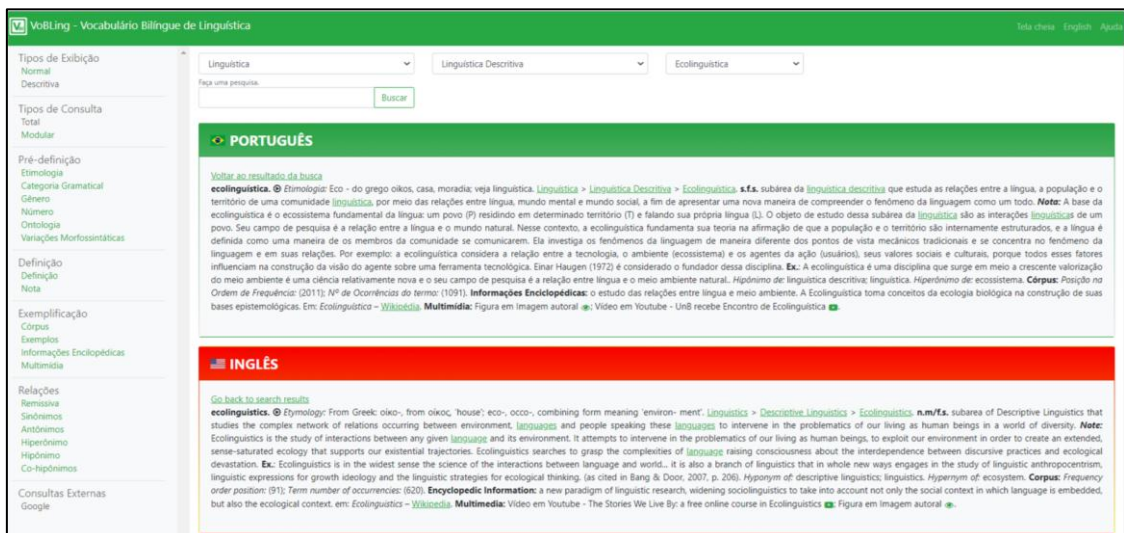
VoBLing - Vocabulário Bilíngue de Linguística

Tela cheia English Ajuda

Tipos de Exibição
Normal
Descritiva

Tipos de Consulta
Total
Modular

Pré-definição
Etimologia
Categoria Gramatical
Gênero
Número
Ontologia
Variações Morfossintáticas

Definição
Definição
Nota

Exemplificação
Córpus
Exemplos
Informações Enciclopédicas
Multimídia

Relações
Remissiva
Sinônimos
Antônimos
Hiperônimo
Hipônimo
Co-hipônimos

Consultas Externas
Google

Linguística | Linguística Descritiva | Ecolinguística

Faça uma pesquisa.

Buscar

PORTUGUÊS

Voltar ao resultado da busca

ecolinguística. Etimologia: Eco - do grego oikos, casa, moradia; veja linguística. Linguística > Linguística Descritiva > Ecolinguística. s.f.s. subárea da linguística descritiva que estuda as relações entre a língua, a população e o território de uma comunidade linguística, por meio das relações entre língua, mundo mental e mundo social, a fim de apresentar uma nova maneira de compreender o fenômeno da linguagem como um todo. Nota: A base da ecolinguística é o ecossistema fundamental da língua: um povo (P) residindo em determinado território (T) e falando sua própria língua (L). O objeto de estudo dessa subárea da linguística são as interações linguísticas de um povo. Seu campo de pesquisa é a relação entre a língua e o mundo natural. Nesse contexto, a ecolinguística fundamenta sua teoria na afirmação de que a população e o território são internamente estruturados, e a língua é definida como uma maneira de os membros da comunidade se comunicarem. Ela investiga os fenômenos da linguagem de maneira diferente dos pontos de vista mecânicos tradicionais e se concentra no fenômeno da linguagem e em suas relações. Por exemplo: a ecolinguística considera a relação entre a tecnologia, o ambiente (ecossistema) e os agentes da ação (usuários), seus valores sociais e culturais, porque todos esses fatores influenciam na construção da visão do agente sobre uma ferramenta tecnológica. Einar Haugen (1972) é considerado o fundador dessa disciplina. Ex.: A ecolinguística é uma disciplina que surge em meio a crescente valorização do meio ambiente é uma ciência relativamente nova e o seu campo de pesquisa é a relação entre língua e o meio ambiente natural.. Hipônimo de: linguística descritiva; linguística. Hiperônimo de: ecossistema. Córpus: Posição na Ordem de Frequência: (2011); Nº de Ocorrências do termo: (1091). Informações Enciclopédicas: o estudo das relações entre língua e meio ambiente. A Ecolinguística toma conceitos da ecologia biológica na construção de suas bases epistemológicas. Em: Ecolinguística – Wikipédia. Multimídia: Figura em Imagem autoral; Vídeo em Youtube - UnB recebe Encontro de Ecolinguística

INGLÊS

Go back to search results

ecolinguistics. Etymology: From Greek: oiko-, from οἶκος, 'house'; eco-, occo-, combining form meaning 'environ- ment'. Linguistics > Descriptive Linguistics > Ecolinguistics. n.m/f.s. subarea of Descriptive Linguistics that studies the complex network of relations occurring between environment, languages and people speaking these languages to intervene in the problematics of our living as human beings in a world of diversity. Note: Ecolinguistics is the study of interactions between any given language and its environment. It attempts to intervene in the problematics of our living as human beings, to exploit our environment in order to create an extended, sense-saturated ecology that supports our existential trajectories. Ecolinguistics searches to grasp the complexities of language raising consciousness about the interdependence between discursive practices and ecological devastation. Ex.: Ecolinguistics is in the widest sense the science of the interactions between language and world... it is also a branch of linguistics that in whole new ways engages in the study of linguistic anthropocentrism, linguistic expressions for growth ideology and the linguistic strategies for ecological thinking. (as cited in Bang & Door, 2007, p. 206). Hyponym of: descriptive linguistics; linguistics. Hypernym of: ecosystem. Corpus: Frequency order position: (91); Term number of occurrencies: (620). Encyclopedic Information: a new paradigm of linguistic research, widening sociolinguistics to take into account not only the social context in which language is embedded, but also the ecological context. em: Ecolinguistics – Wikipedia. Multimedia: Video em Youtube - The Stories We Live By: a free online course in Ecolinguistics; Figura em Imagem autoral